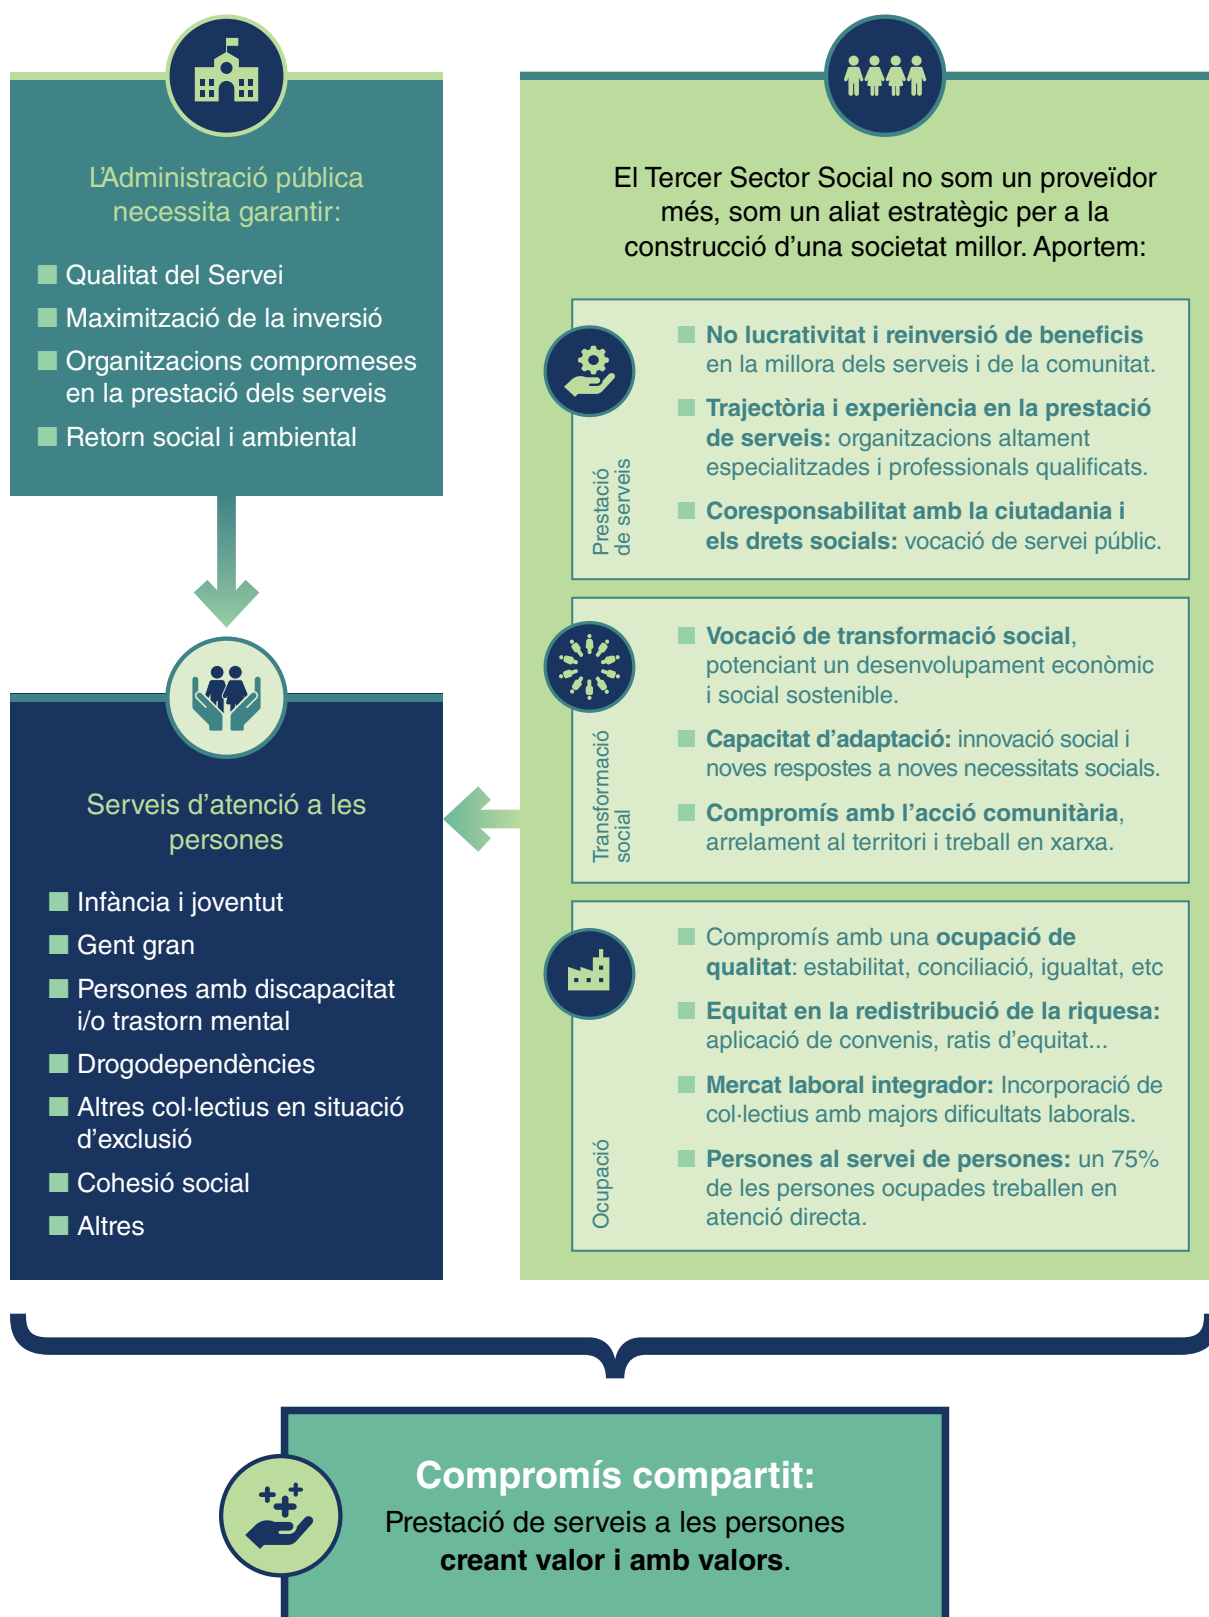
L'Administració pública necessita garantir:

Qualitat del Servei
Maximització de la inversió
Organitzacions compromeses en la prestació dels serveis
Retorn social i ambiental

Serveis d'atenció a les persones

Infància i joventut
Gent gran
Persones amb discapacitat i/o trastorn mental
Drogodependències
Altres col·lectius en situació d'exclusió
Cohesió social
Altres

El Tercer Sector Social no som un proveïdor més, som un aliat estratègic per a la construcció d'una societat millor. Aportem:

Prestació de serveis

No lucrativitat i reinversió de beneficis en la millora dels serveis i de la comunitat.
Trajectòria i experiència en la prestació de serveis: organitzacions altament especialitzades i professionals qualificats.
Coresponsabilitat amb la ciutadania i els drets socials: vocació de servei públic.

Transformació social

Vocació de transformació social, potenciant un desenvolupament econòmic i social sostenible.
Capacitat d'adaptació: innovació social i noves respostes a noves necessitats socials.
Compromís amb l'acció comunitària, arrelament al territori i treball en xarxa.

Ocupació

Compromís amb una ocupació de qualitat: estabilitat, conciliació, igualtat, etc
Equitat en la redistribució de la riquesa: aplicació de convenis, ratis d'equitat...
Mercat laboral integrador: Incorporació de col·lectius amb majors dificultats laborals.
Persones al servei de persones: un 75% de les persones ocupades treballen en atenció directa.

Compromís compartit:
Prestació de serveis a les persones creant valor i amb valors.